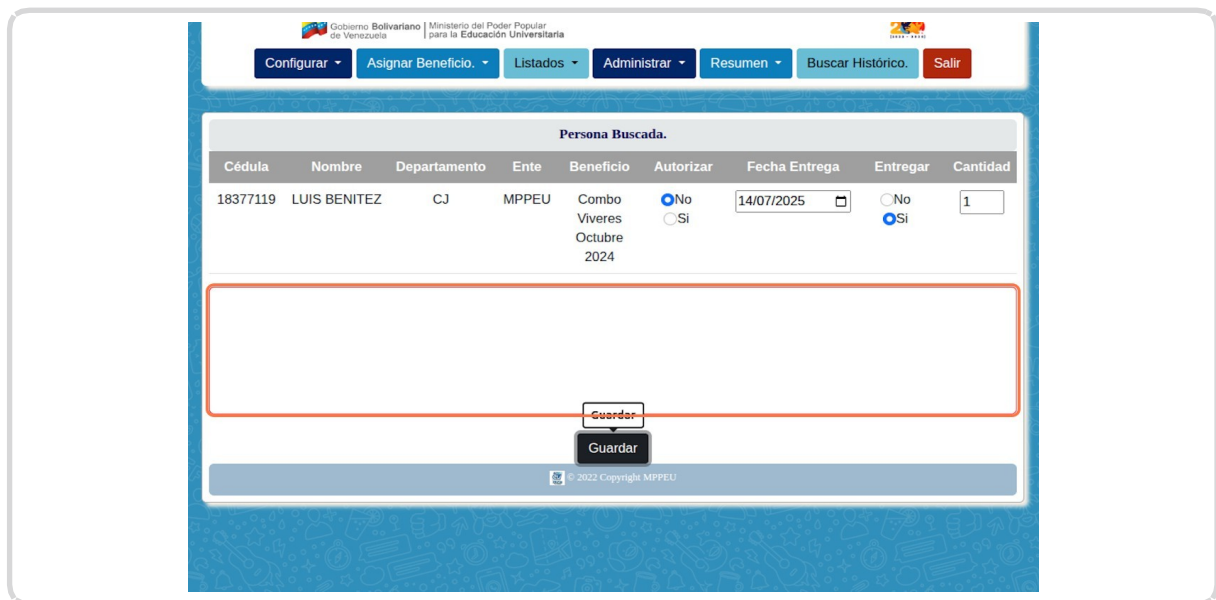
Gobierno Bolivariano de Venezuela | Ministerio del Poder Popular para la Educación Universitaria

Configurar ▾ Asignar Beneficio. ▾ Listados ▾ Administrar ▾ Resumen ▾ Buscar Histórico. Salir

Persona Buscada.

| Cédula | Nombre | Departamento | Ente | Beneficio | Autorizar | Fecha Entrega | Entregar | Cantidad |
|---|---|---|---|---|---|---|---|---|
| 18377119 | LUIS BENITEZ | CJ | MPPEU | Combo Viveres Octubre 2024 | No Si | 14/07/2025 | No Si | 1 |

Guardar

Guardar

© 2022 Copyright MPPEU